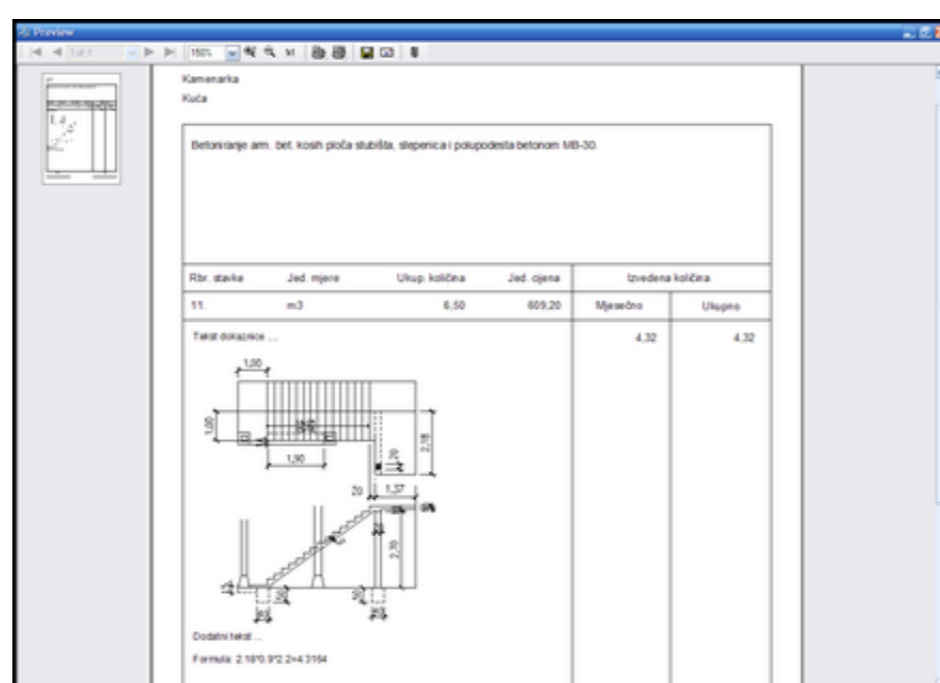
Preview

1 of 1

150%

Kamenarka

Kuća

Betoniranje arm. bet. kosih ploča stubišta, stepenica i polupodesta betonom MB-30.

| Rbr. stavke | Jed. mjere | Ukup. količina | Jed. cijena | Izvedena količina | |
|---|---|---|---|---|---|
| 11. | m3 | 6,50 | 609,20 | Mjesečno | Ukupno |
| Tekst dokaznice ... | | | | 4,32 | 4,32 |

1,00

1,00

1,90

2,18

20

1,57

2,38

Dodatni tekst ...

Formula: 2.18*0.9*2.2=4.3164